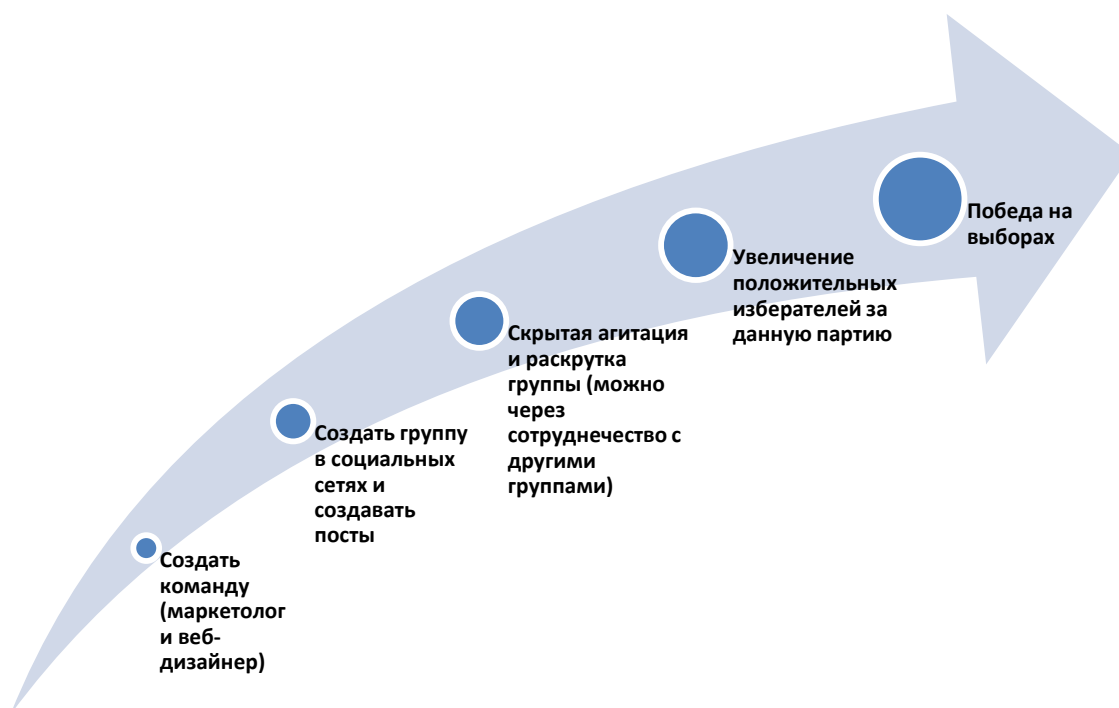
Создать команду (маркетолог и веб-дизайнер)

Создать группу в социальных сетях и создавать посты

Скрытая агитация и раскрутка группы (можно через сотруднечество с другими группами)

Увеличение положительных избирателей за данную партию

Победа на выборах